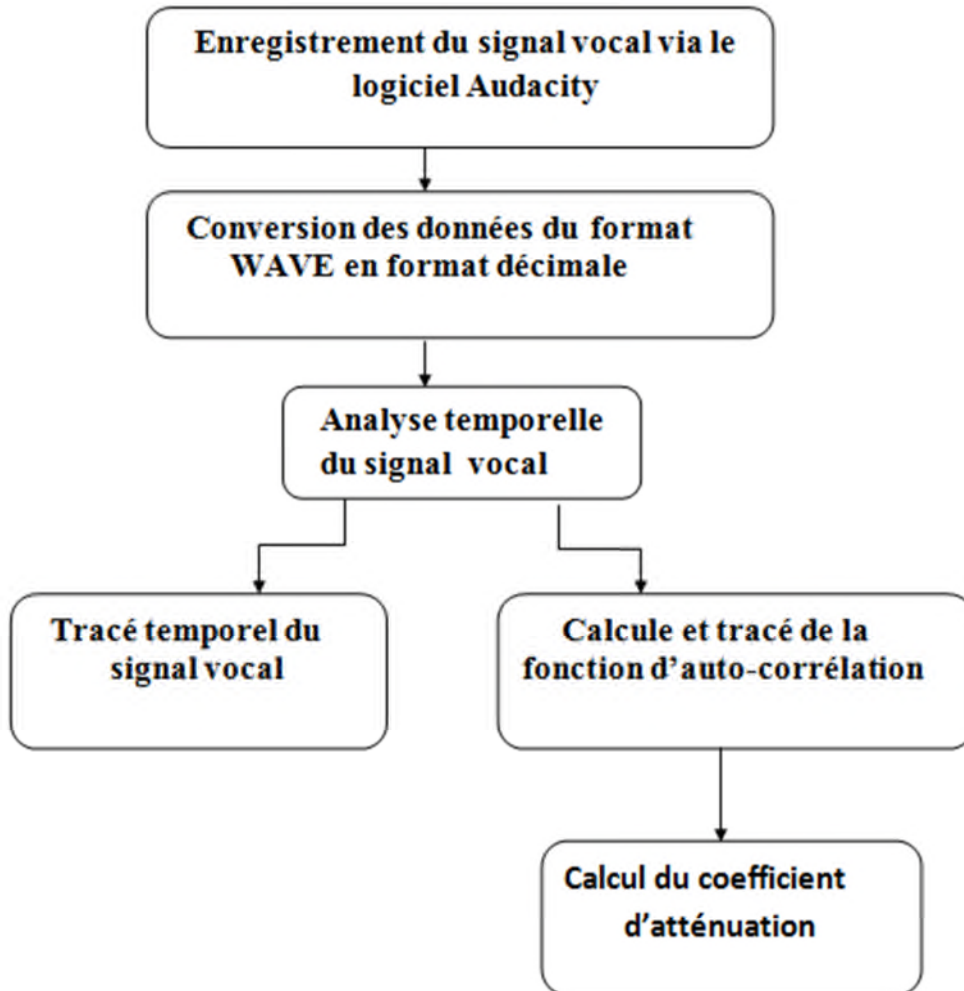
Enregistrement du signal vocal via le logiciel Audacity

Conversion des données du format WAVE en format décimale

Analyse temporelle du signal vocal

Tracé temporel du signal vocal

Calcule et tracé de la fonction d'auto-corrélation

Calcul du coefficient d'atténuation